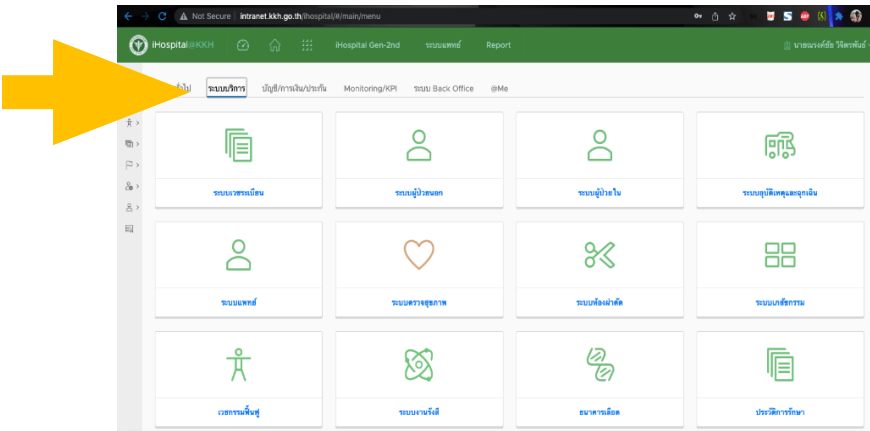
Not Secure | intranet.kkh.go.th/ihospital/#/main/menu

iHospital@KKH iHospital Gen-2nd ระบบแพทย์ Report

นายณรงค์ชัย วิจิตรพันธ์

ทั่วไป ระบบบริการ บัญชี/การเงิน/ประกัน Monitoring/KPI ระบบ Back Office @Me

ระบบเวชระเบียน

ระบบผู้ป่วยนอก

ระบบผู้ป่วยใน

ระบบอุบัติเหตุและฉุกเฉิน

ระบบแพทย์

ระบบตรวจสุขภาพ

ระบบห้องผ่าตัด

ระบบเภสัชกรรม

เวชกรรมฟื้นฟู

ระบบงานรังสี

ธนาคารเลือด

ประวัติการรักษา